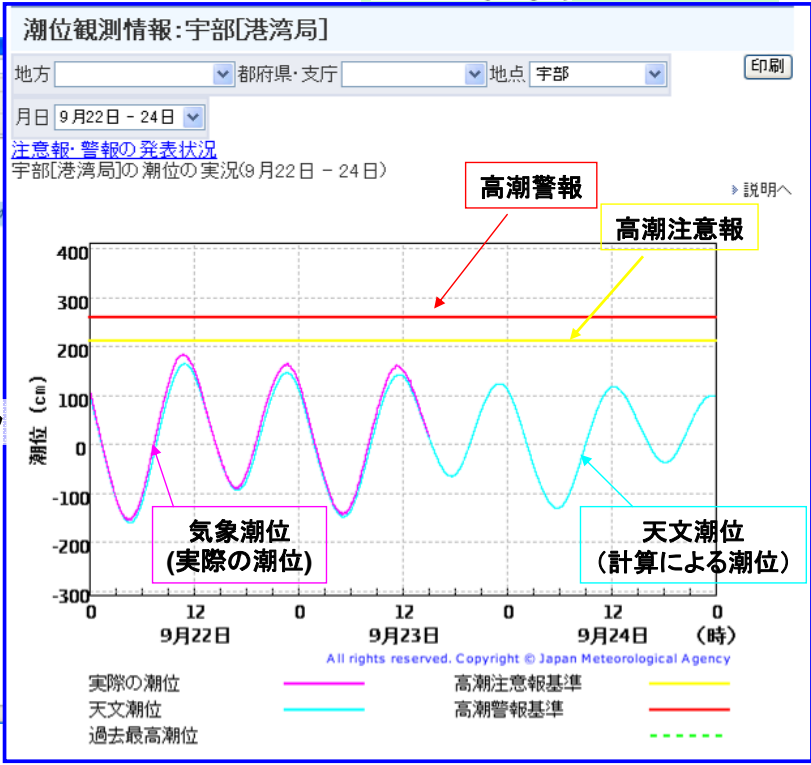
潮位観測情報:宇部[港湾局]

地方 都府県・支庁 地点 宇部 印刷

月日 9月22日 - 24日

注意報・警報の発表状況

宇部[港湾局]の潮位の実況(9月22日 - 24日)

説明へ

高潮警報

高潮注意報

400
300
200
100
0
-100
-200
-300

潮位(cm)

気象潮位
(実際の潮位)

天文潮位
(計算による潮位)

0 12 0 12 0 12 0 (時)
9月22日 9月23日 9月24日

All rights reserved. Copyright © Japan Meteorological Agency

実際の潮位
天文潮位
過去最高潮位
高潮注意報基準
高潮警報基準